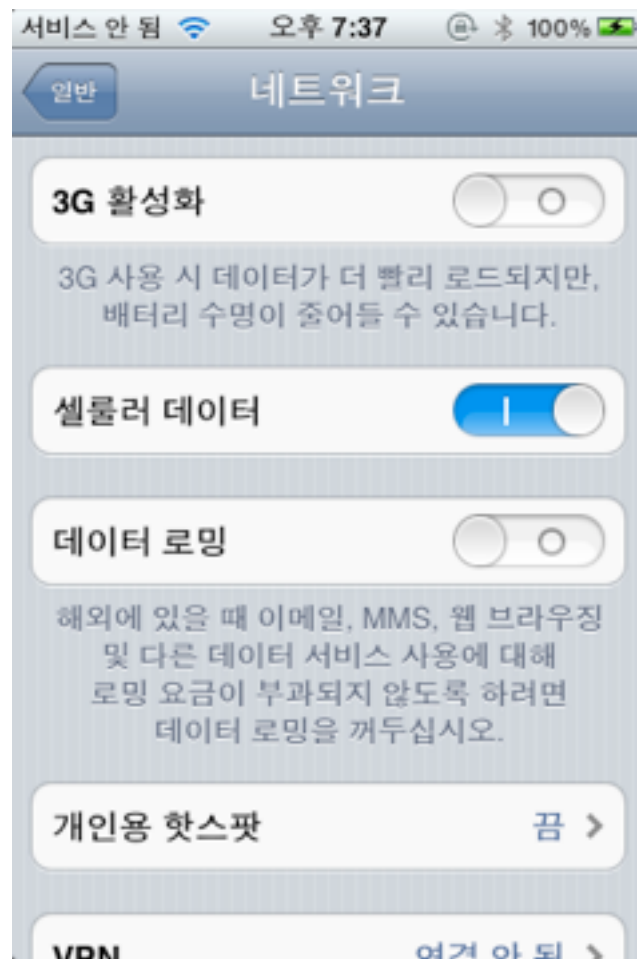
서비스 안 됨 오후 7:37 100%

일반 네트워크

3G 활성화 O

3G 사용 시 데이터가 더 빨리 로드되지만, 배터리 수명이 줄어들 수 있습니다.

셀룰러 데이터 I

데이터 로밍 O

해외에 있을 때 이메일, MMS, 웹 브라우징 및 다른 데이터 서비스 사용에 대해 로밍 요금이 부과되지 않도록 하려면 데이터 로밍을 꺼두십시오.

개인용 핫스팟 끔 >

VPN 연결 안 됨 >